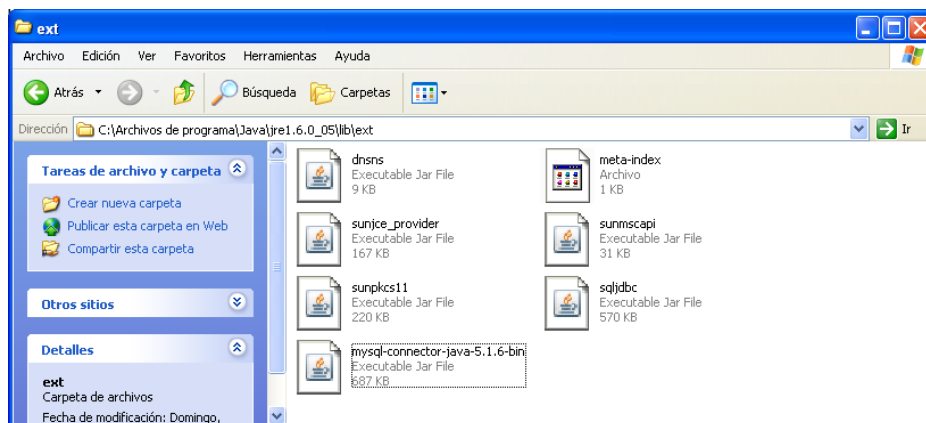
ext

Archivo Edición Ver Favoritos Herramientas Ayuda

Atrás Búsqueda Carpetas

Dirección C:\Archivos de programa\Java\jre1.6.0_05\lib\ext Ir

Tareas de archivo y carpeta

Crear nueva carpeta
Publicar esta carpeta en Web
Compartir esta carpeta

Otros sitios

Detalles

ext
Carpeta de archivos
Fecha de modificación: Domingo,

dnsns
Executable Jar File
9 KB

meta-index
Archivo
1 KB

sunjce_provider
Executable Jar File
167 KB

sunmscapi
Executable Jar File
31 KB

sunpkcs11
Executable Jar File
220 KB

sqljdbc
Executable Jar File
570 KB

mysql-connector-java-5.1.6-bin
Executable Jar File
687 KB